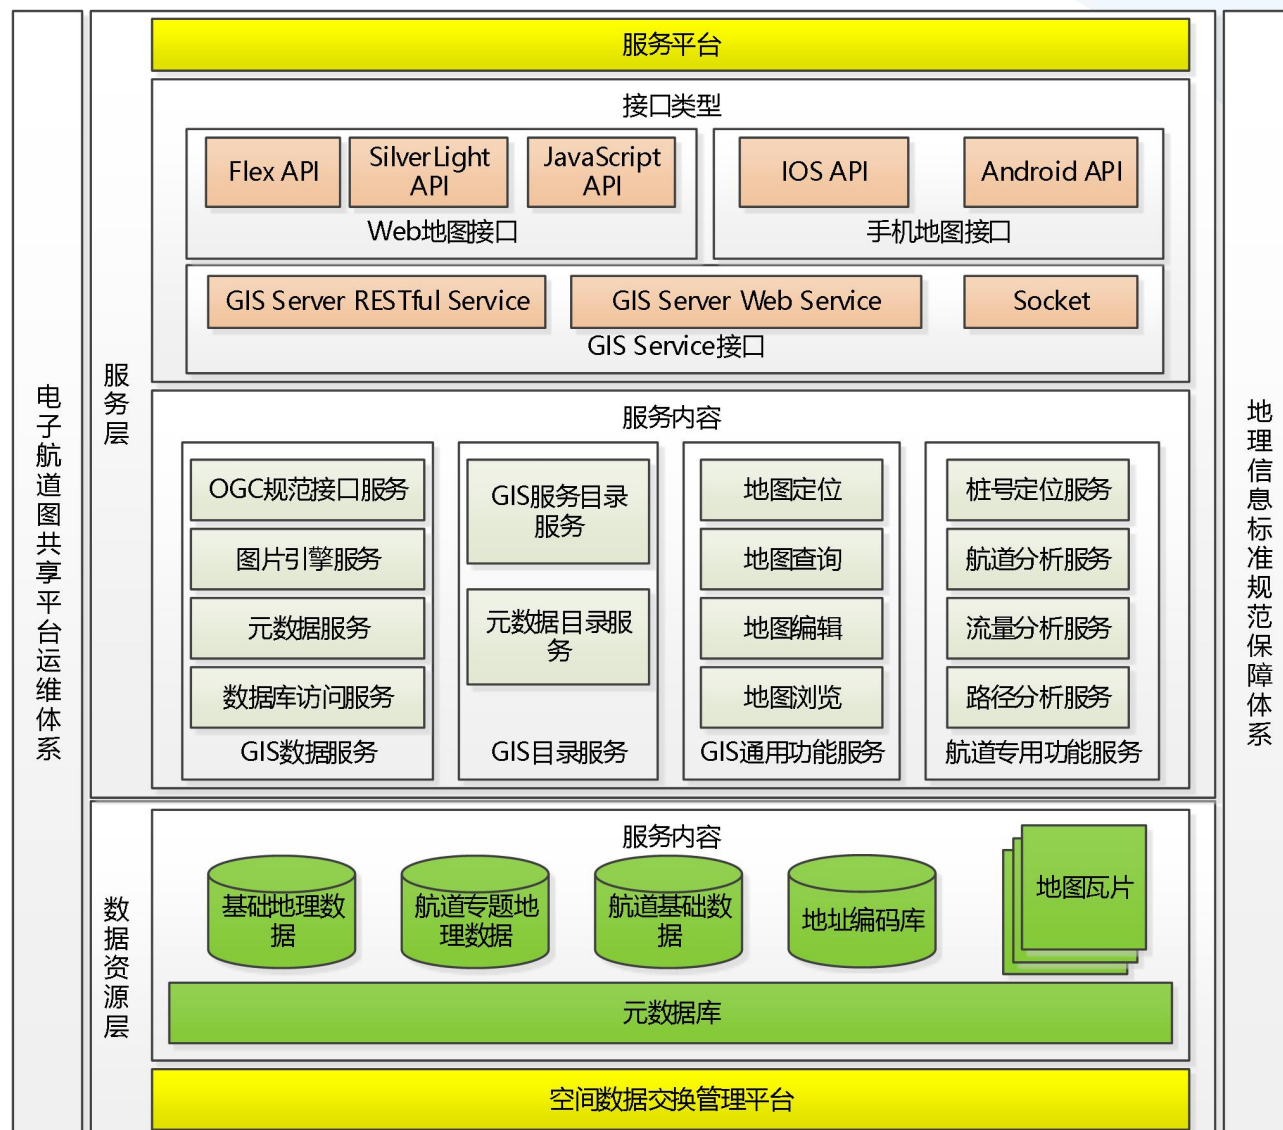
电子航道图共享平台运维体系

服务层

服务平台

接口类型

Flex API

SilverLight API

JavaScript API

Web地图接口

IOS API

Android API

手机地图接口

GIS Server RESTful Service

GIS Server Web Service

Socket

GIS Service接口

服务内容

OGC规范接口服务

图片引擎服务

元数据服务

数据库访问服务

GIS数据服务

GIS服务目录服务

元数据目录服务

GIS目录服务

地图定位

地图查询

地图编辑

地图浏览

GIS通用功能服务

桩号定位服务

航道分析服务

流量分析服务

路径分析服务

航道专用功能服务

数据资源层

服务内容

基础地理数据

航道专题地理数据

航道基础数据

地址编码库

地图瓦片

元数据库

空间数据交换管理平台

地理信息标准规范保障体系